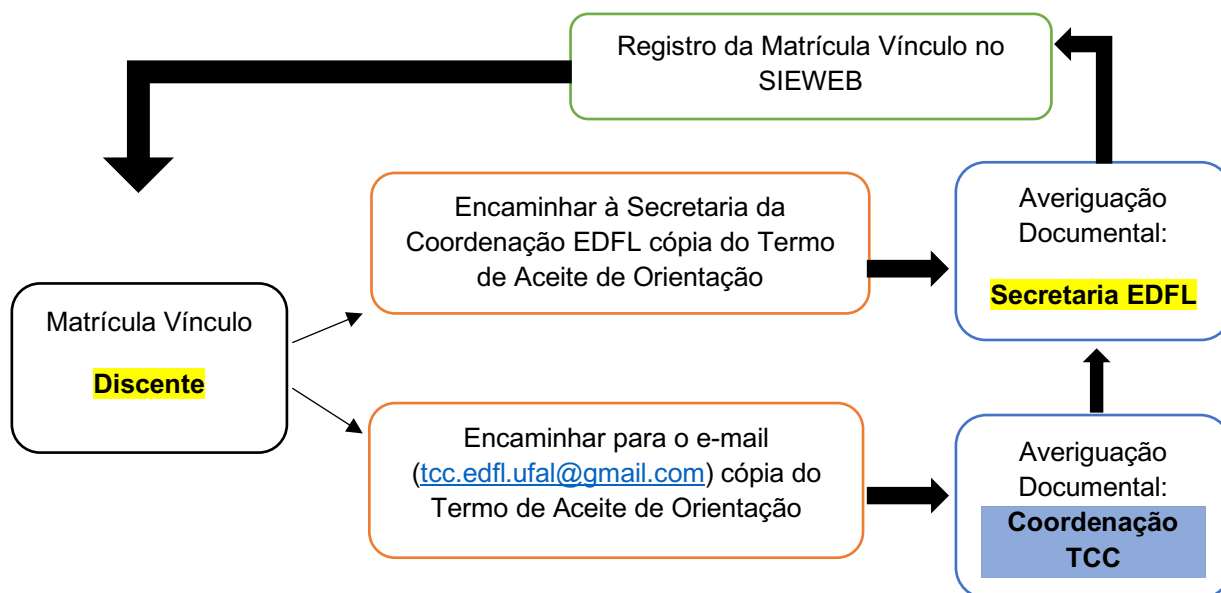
Registro da Matrícula Vínculo no SIEWEB

Matrícula Vínculo

Discente

Encaminhar à Secretaria da Coordenação EDFL cópia do Termo de Aceite de Orientação

Encaminhar para o e-mail (tcc.edfl.ufal@gmail.com) cópia do Termo de Aceite de Orientação

Averiguação Documental:

Secretaria EDFL

Averiguação Documental:

Coordenação TCC